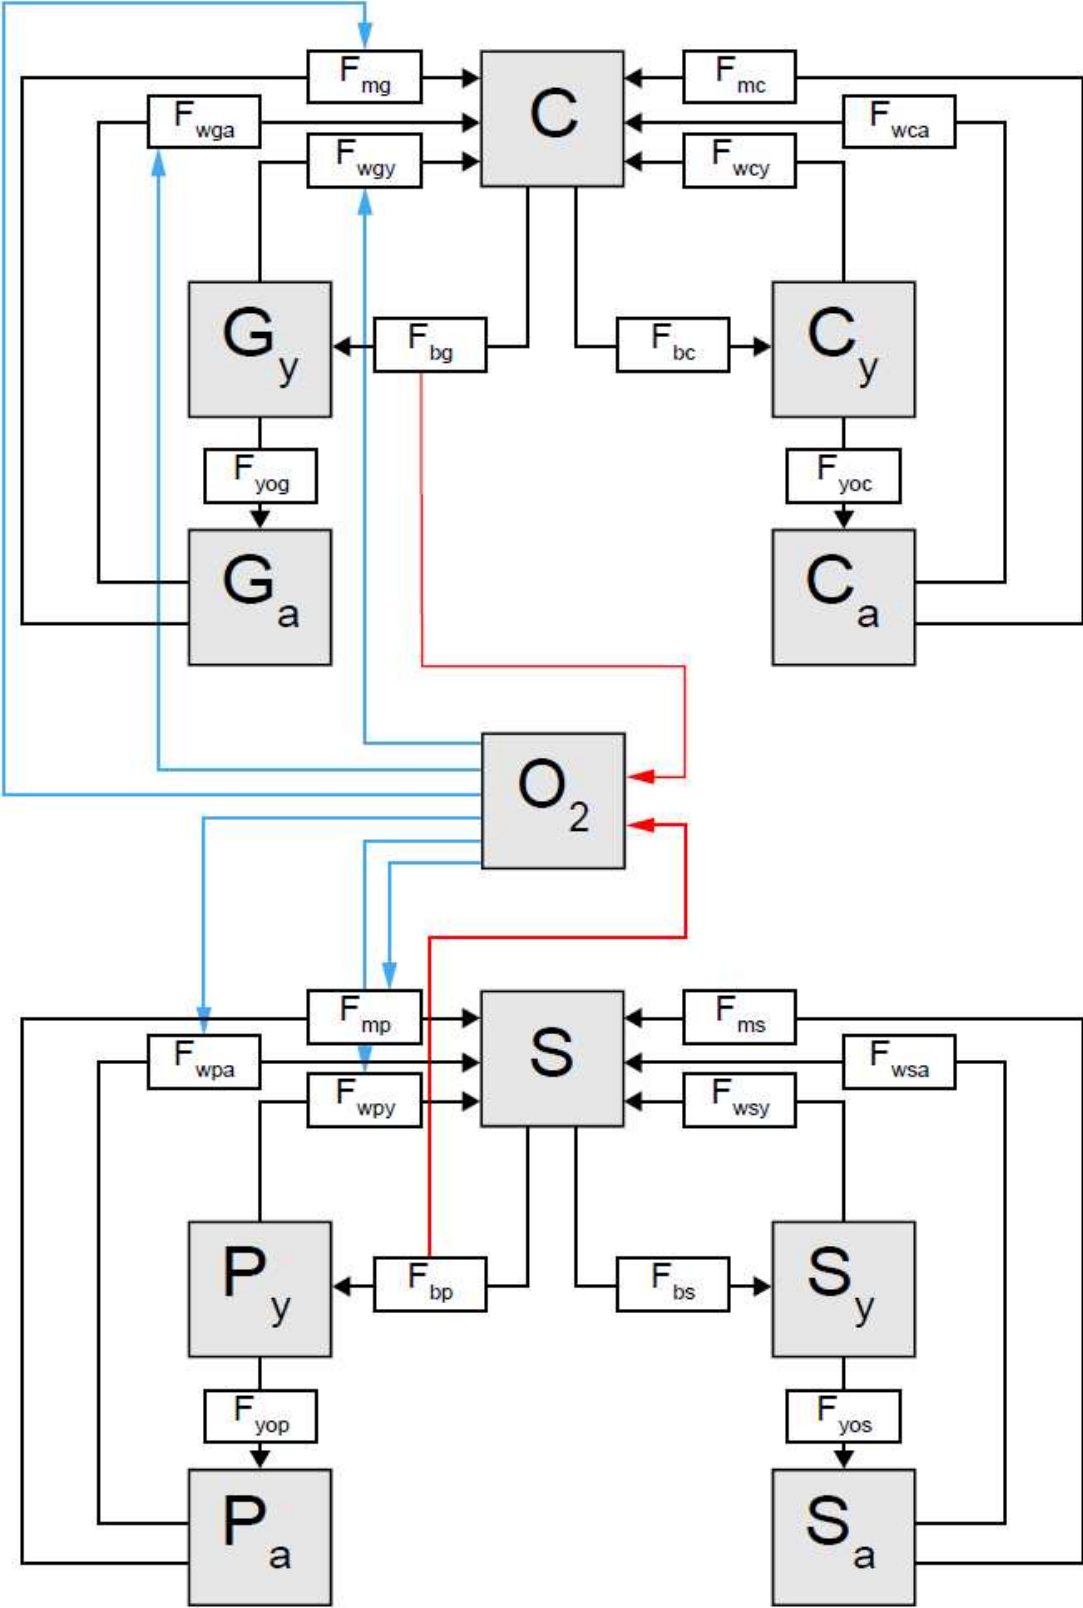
$F_{mg}$

$F_{mc}$

$F_{wga}$

C

$F_{wca}$

$F_{wgy}$

$F_{wcy}$

$G_y$

$F_{bg}$

$F_{bc}$

$C_y$

$F_{yog}$

$F_{yoc}$

$G_a$

$C_a$

$O_2$

$F_{mp}$

$F_{ms}$

$F_{wpa}$

S

$F_{wsa}$

$F_{wpy}$

$F_{wsy}$

$P_y$

$F_{bp}$

$F_{bs}$

$S_y$

$F_{yop}$

$F_{yos}$

$P_a$

$S_a$